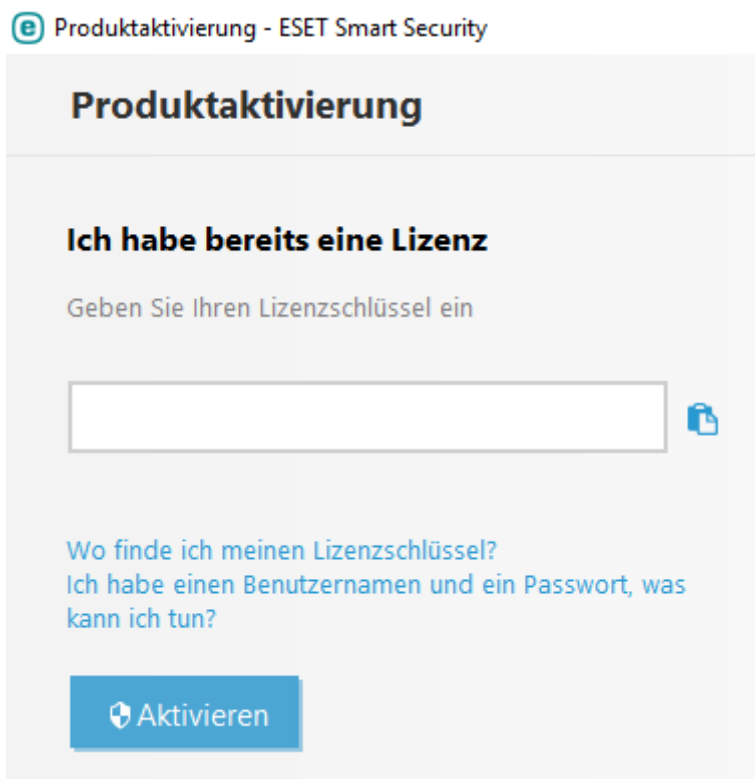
Produktaktivierung - ESET Smart Security

Produktaktivierung

Ich habe bereits eine Lizenz

Geben Sie Ihren Lizenzschlüssel ein

Wo finde ich meinen Lizenzschlüssel?
Ich habe einen Benutzernamen und ein Passwort, was kann ich tun?

Aktivieren